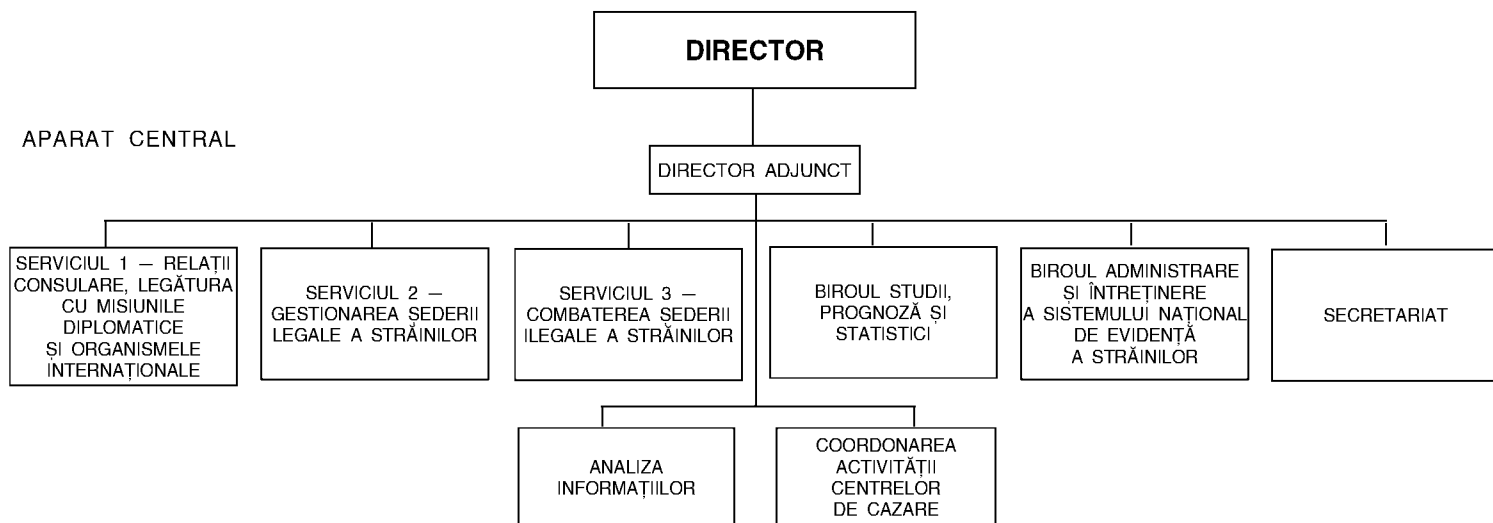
DIRECTOR

APARAT CENTRAL

DIRECTOR ADJUNCT

SERVICIUL 1 — RELAȚII CONSULARE, LEGĂTURA CU MISIUNILE DIPLOMATICE ȘI ORGANISMELE INTERNAȚIONALE

SERVICIUL 2 — GESTIONAREA ȘEDERII LEGALE A STRĂINILOR

SERVICIUL 3 — COMBATEREA ȘEDERII ILEGALE A STRĂINILOR

BIROUL STUDII, PROGNOZĂ ȘI STATISTICI

BIROUL ADMINISTRARE ȘI ÎNTREȚINERE A SISTEMULUI NAȚIONAL DE EVIDENȚĂ A STRĂINILOR

SECRETARIAT

ANALIZA INFORMAȚIILOR

COORDONAREA ACTIVITĂȚII CENTRELOR DE CAZARE